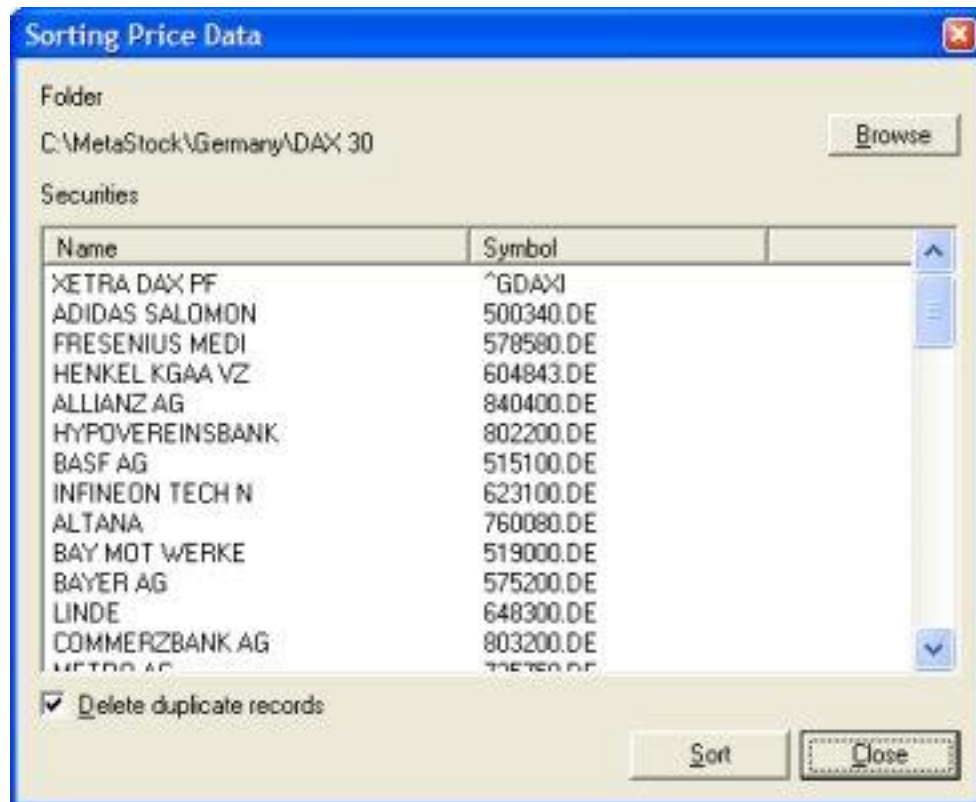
Sorting Price Data

Folder

C:\MetaStock\Germany\DAX 30

Browse

Securities

| Name | Symbol |
|---|---|
| XETRA DAX PF | ^GDAXI |
| ADIDAS SALOMON | 500340.DE |
| FRESENIUS MEDI | 578580.DE |
| HENKEL KGAA VZ | 604843.DE |
| ALLIANZ AG | 840400.DE |
| HYPOVEREINSBANK | 802200.DE |
| BASF AG | 515100.DE |
| INFINEON TECH N | 623100.DE |
| ALTANA | 760080.DE |
| BAY MOT WERKE | 519000.DE |
| BAYER AG | 575200.DE |
| LINDE | 648300.DE |
| COMMERZBANK AG | 803200.DE |
| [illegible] | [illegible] |

Delete duplicate records

Sort

Close